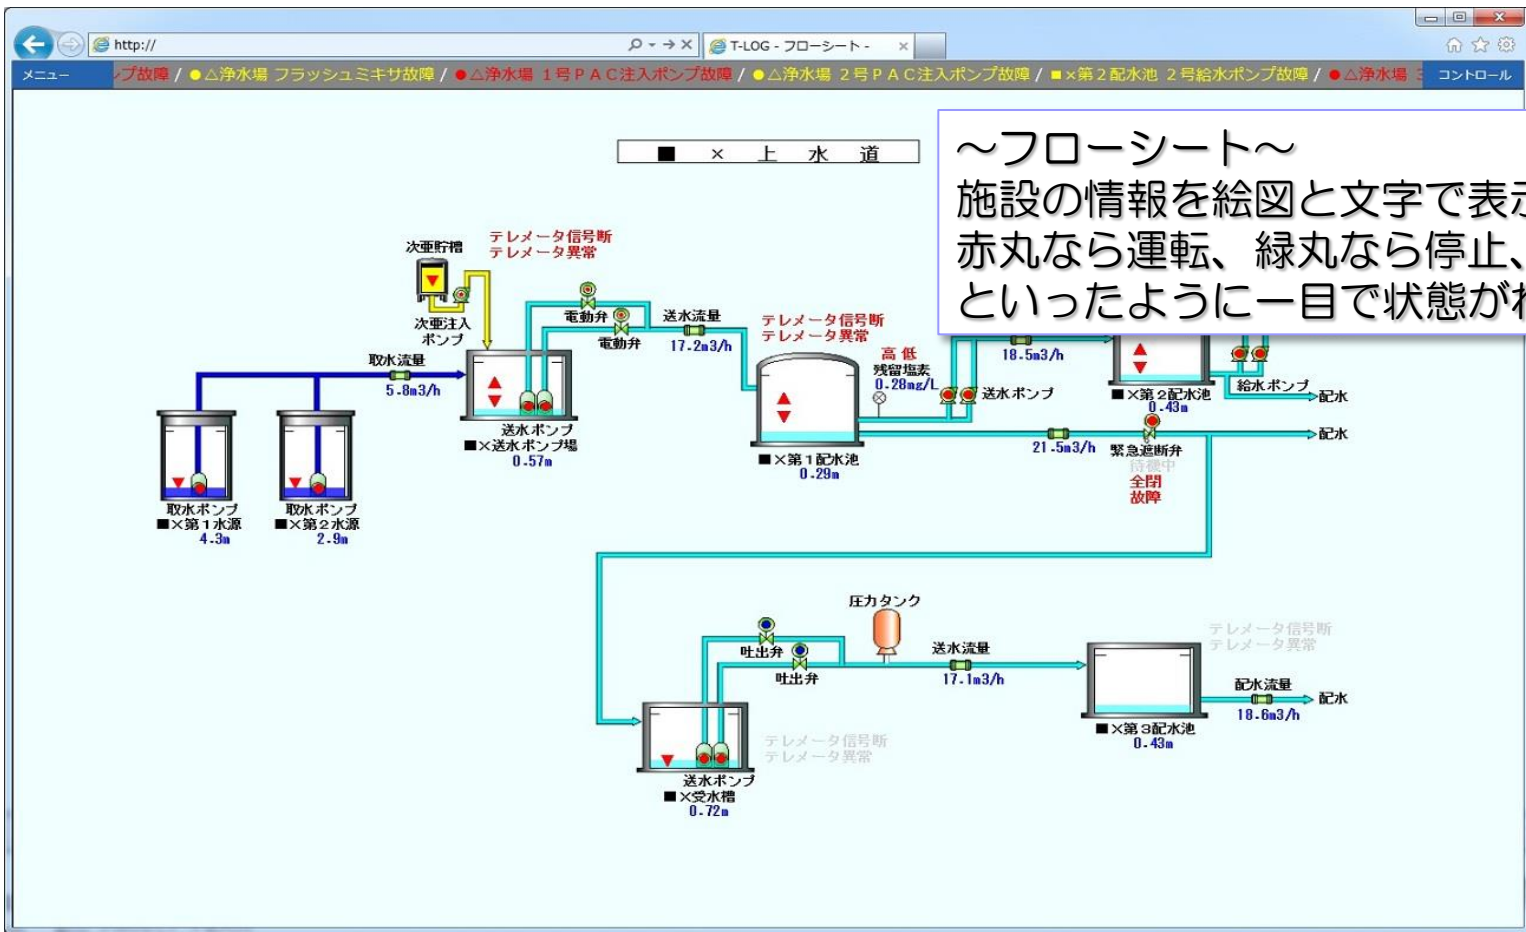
http://
T-LOG - フローシート -
メニュー
プ故障 / ●△浄水場 フラッシュミキサ故障 / ●△浄水場 1号PAC注入ポンプ故障 / ●△浄水場 2号PAC注入ポンプ故障 / ■×第2配水池 2号給水ポンプ故障 / ●△浄水場 3
コントロール

■ × 上 水 道

～フローシート～
施設の情報を絵図と文字で表示
赤丸なら運転、緑丸なら停止、
といったように一目で状態が

次亜貯槽
テレメータ信号断
テレメータ異常
次亜注入ポンプ
電動弁
電動弁
送水流量
17.2m3/h
テレメータ信号断
テレメータ異常
取水流量
5.8m3/h
送水ポンプ
■×送水ポンプ場
0.57m
高 低
残留塩素
0.28mg/L
送水ポンプ
18.5m3/h
■×第2配水池
0.43m
給水ポンプ
配水
配水
21.5m3/h
緊急遮断弁
待機中
全閉
故障
■×第1配水池
0.29m
取水ポンプ
■×第1水源
4.3m
取水ポンプ
■×第2水源
2.9m

圧力タンク
吐出弁
吐出弁
送水流量
17.1m3/h
テレメータ信号断
テレメータ異常
配水流量
18.6m3/h
配水
■×第3配水池
0.43m
テレメータ信号断
テレメータ異常
送水ポンプ
■×受水槽
0.72m